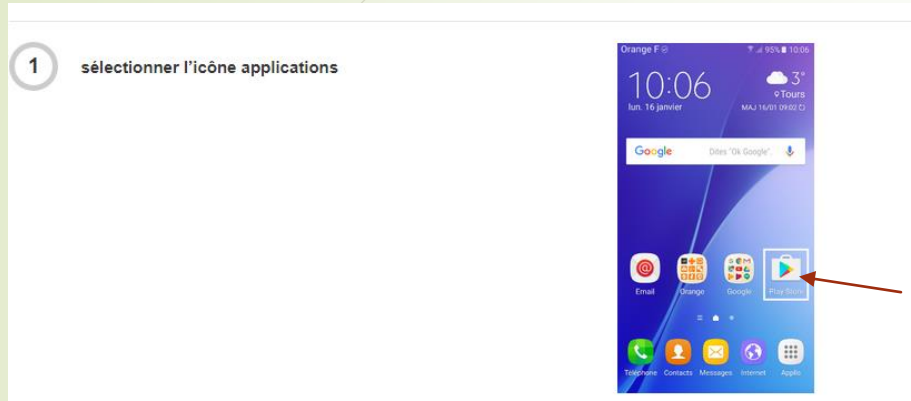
1

sélectionner l'icône applications

Orange F 95% 10:06

10:06

lun. 16 janvier

3°

Tours

MAJ 16/01 09:02

Google

Dites "Ok Google"

Email

Orange

Google

Play Store

Téléphone

Contacts

Messages

Internet

Applis